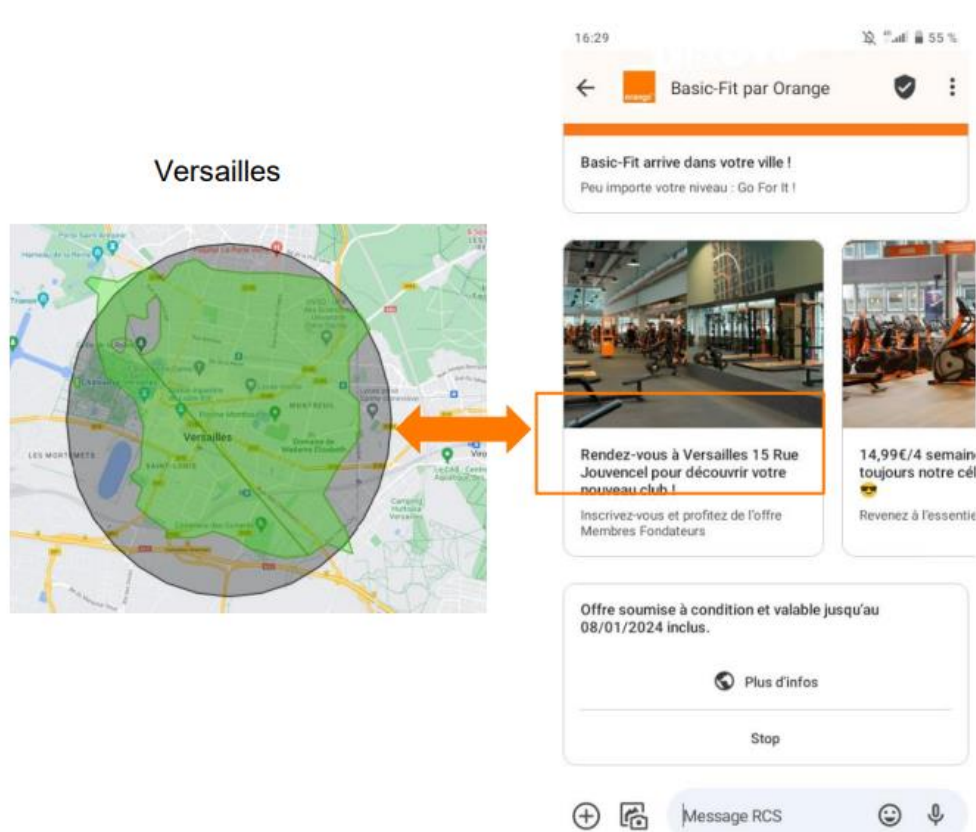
Versailles

Versailles

MONTREUIL

SAINT-LOUIS

LES MORTEMETS

16:29

55 %

orange

Basic-Fit par Orange

Basic-Fit arrive dans votre ville !

Peu importe votre niveau : Go For It !

Rendez-vous à Versailles 15 Rue Jouvencel pour découvrir votre nouveau club !

Inscrivez-vous et profitez de l'offre Membres Fondateurs

14,99€/4 semain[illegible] toujours notre cél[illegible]
😎

Revenez à l'essentie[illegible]

Offre soumise à condition et valable jusqu'au 08/01/2024 inclus.

Plus d'infos

Stop

Message RCS